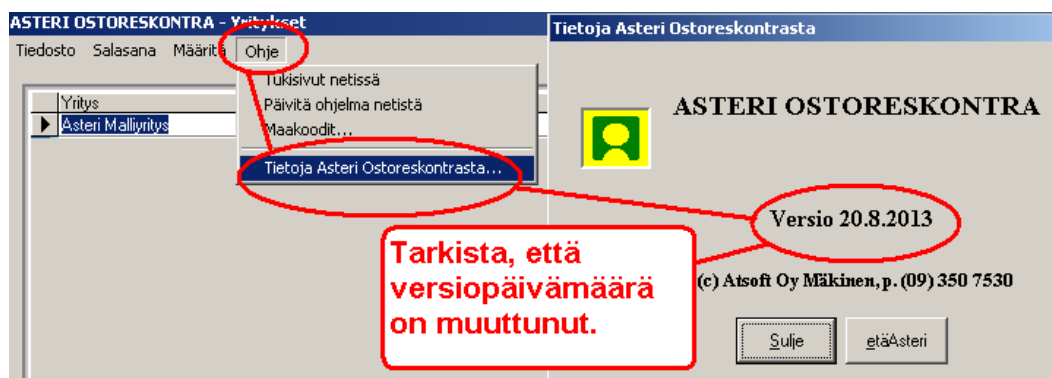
ASTERI OSTORESKONTRA - Yritykset

Tiedosto Salasana Määritä Ohje

Tukisivut netissä
Päivitä ohjelma netistä
Maakoodit...
Tietoja Asteri Ostoreskontrasta...

Yritys
Asteri Malliyritys

Tietoja Asteri Ostoreskontrasta

ASTERI OSTORESKONTRA

Versio 20.8.2013

Tarkista, että versiopäivämäärä on muuttunut.

(c) Atsoft Oy Mäkinen, p. (09) 350 7530

Sulje

etäAsteri